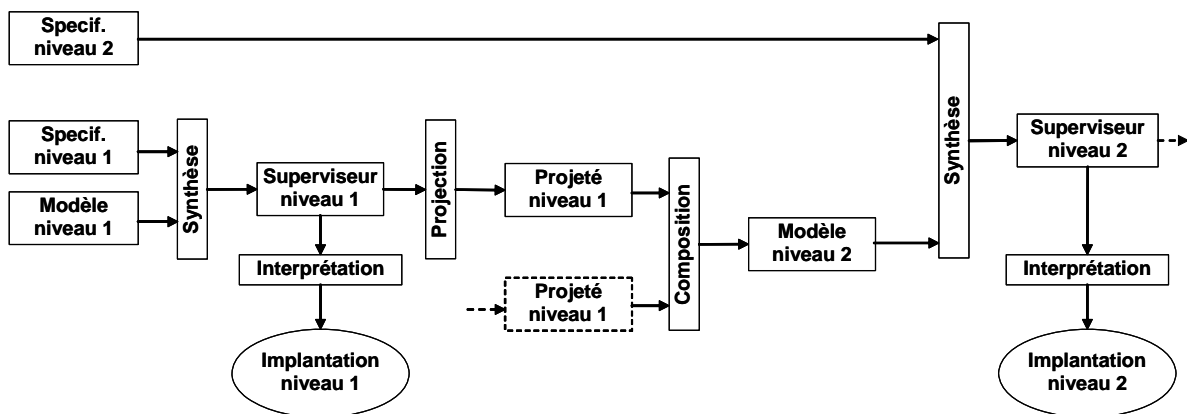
Specif. niveau 2

Specif. niveau 1

Modèle niveau 1

Synthèse

Superviseur niveau 1

Interprétation

Implantation niveau 1

Projection

Projeté niveau 1

Projeté niveau 1

Composition

Modèle niveau 2

Synthèse

Superviseur niveau 2

Interprétation

Implantation niveau 2